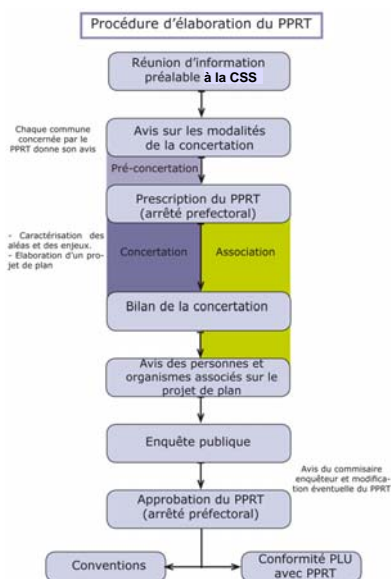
Procédure d'élaboration du PPRT

Réunion d'information préalable à la CSS

Chaque commune concernée par le PPRT donne son avis

Avis sur les modalités de la concertation

Pré-concertation

Prescription du PPRT (arrêté prefectoral)

- Caractérisation des aléas et des enjeux.
- Elaboration d'un projet de plan

Concertation

Association

Bilan de la concertation

Avis des personnes et organismes associés sur le projet de plan

Enquête publique

Avis du commisaire enquêteur et modification éventuelle du PPRT

Approbation du PPRT (arrêté préfectoral)

Conventions

Conformité PLU avec PPRT